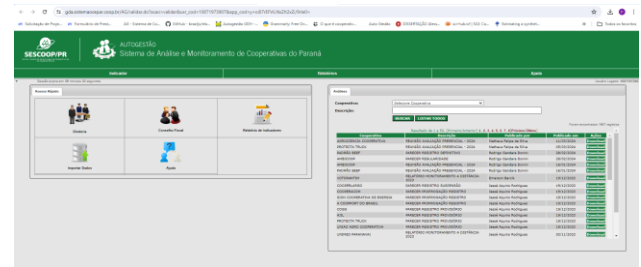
SESCOOP/PR

AUTOGESTÃO
Sistema de Análise e Monitoramento de Cooperativas do Paraná

Indicador

Relatórios

Ajuda

Acesso Rápido

Diretoria

Conselho Fiscal

Relatório de Indicadores

Importar Dados

Ajuda

Análises

Cooperativa:

Seleciona Cooperativa

Descrição:

BUSCAR

LIMPAR TODOS

| Cooperativa | Descrição | Publicado por | Publicado em | Ações |
|---|---|---|---|---|
| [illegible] | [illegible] | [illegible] | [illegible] | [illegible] |